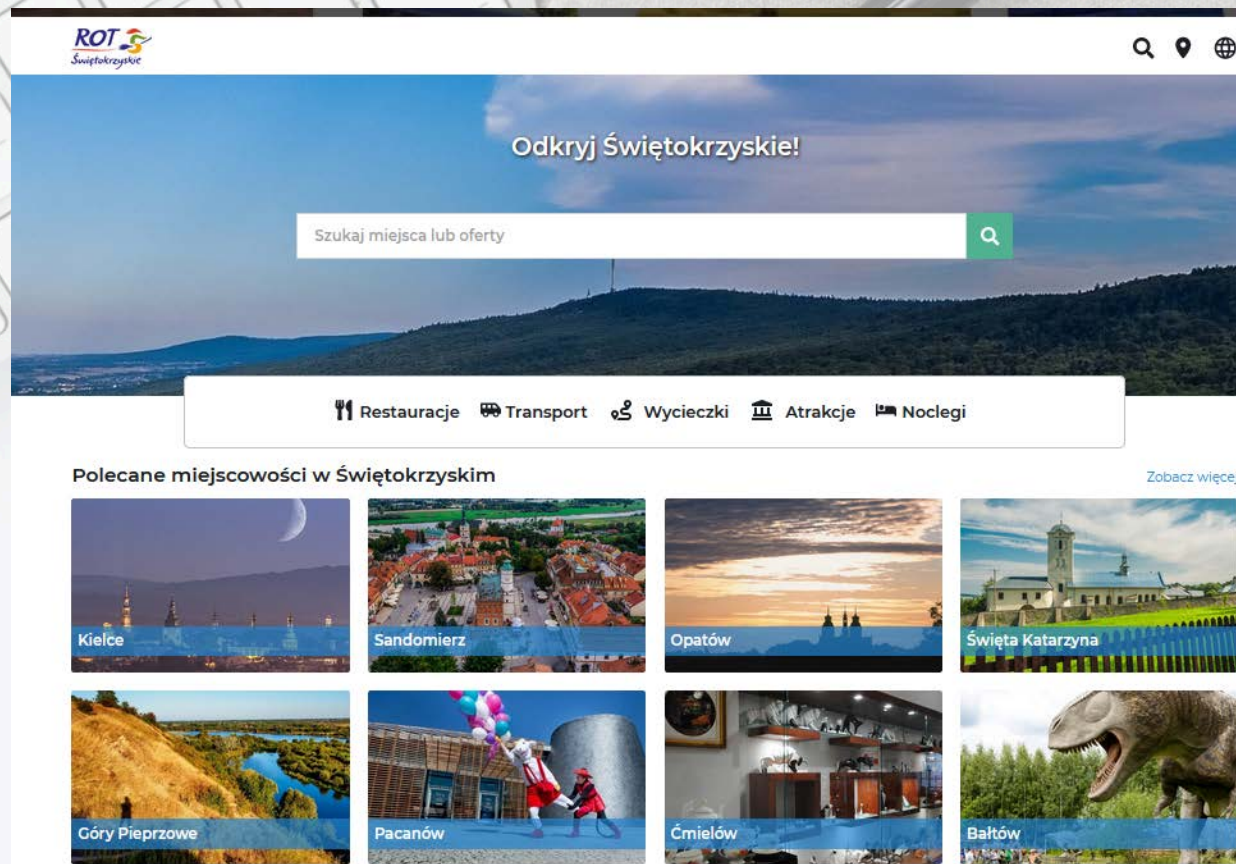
ROT
Świętokrzyskie

Odkryj Świętokrzyskie!

Szukaj miejsca lub oferty

Restauracje Transport Wycieczki Atrakcje Noclegi

Polecane miejscowości w Świętokrzyskim

Zobacz więcej

Kielce
Sandomierz
Opatów
Święta Katarzyna
Góry Pieprzowe
Pacanów
Ćmielów
Bałtów